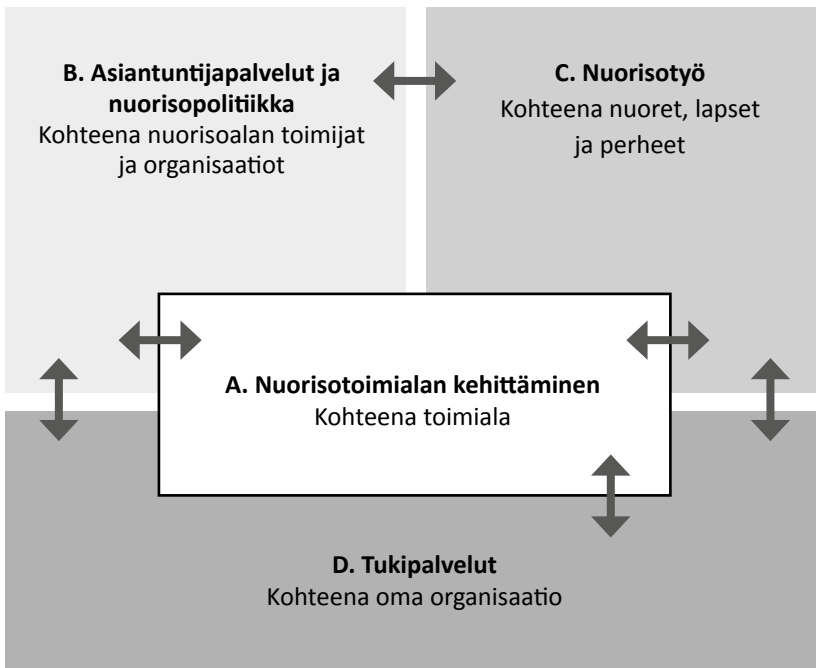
B. Asiantuntijapalvelut ja nuorisopolitiikka
Kohteena nuorisoalan toimijat ja organisaatiot

C. Nuorisotyö
Kohteena nuoret, lapset ja perheet

A. Nuorisotoimialan kehittäminen
Kohteena toimiala

D. Tukipalvelut
Kohteena oma organisaatio